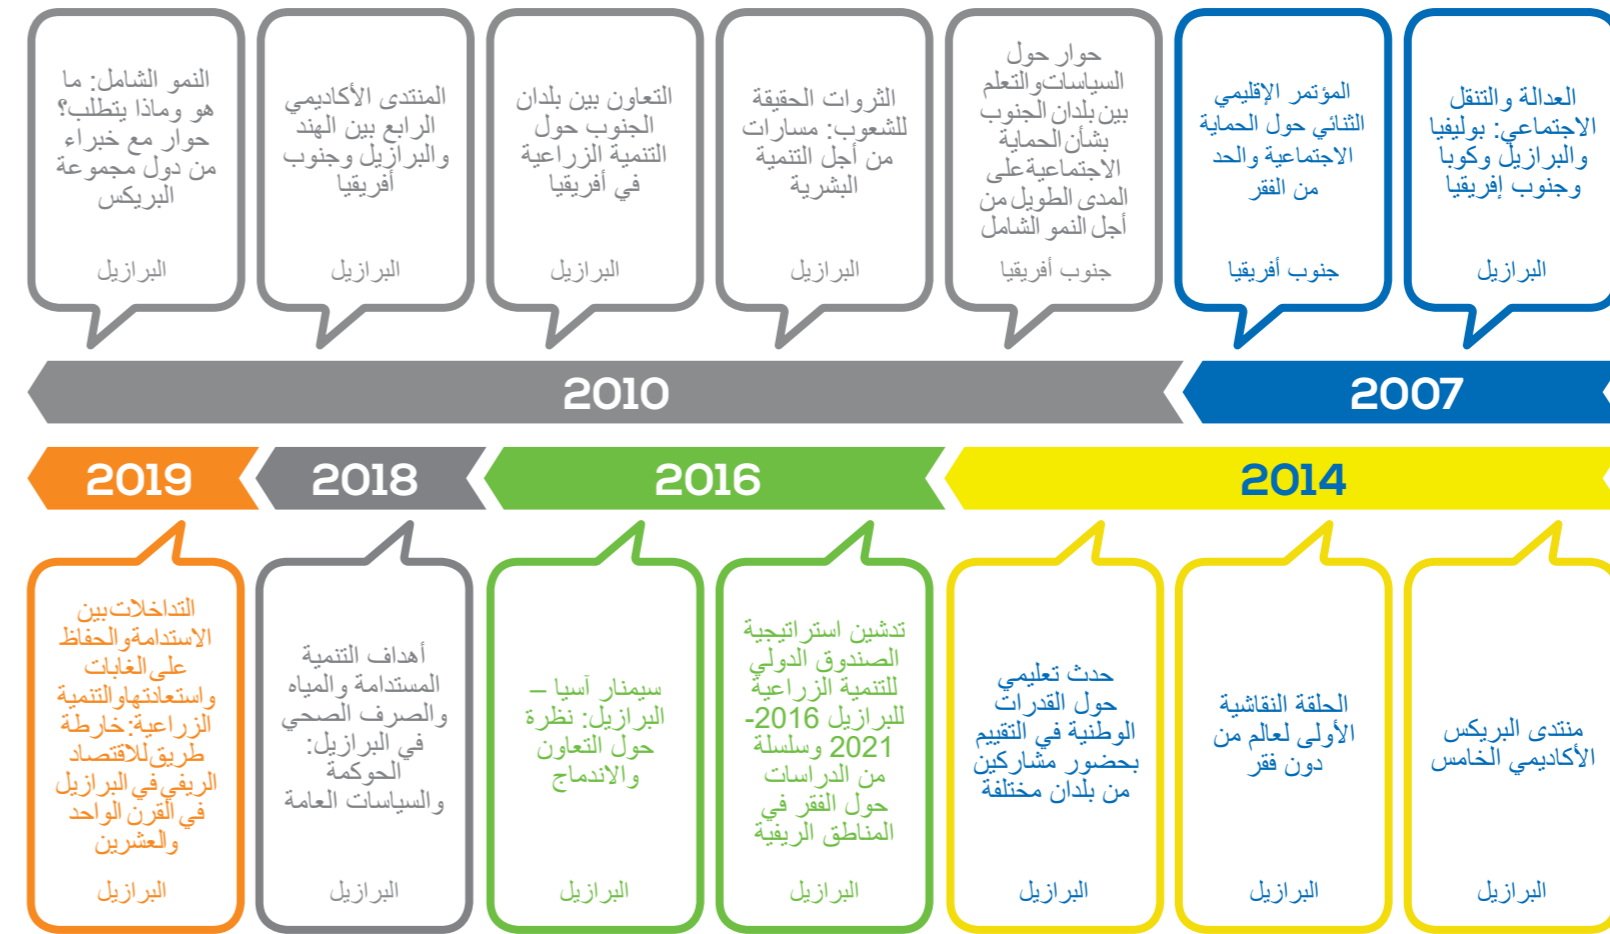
العدالة والتنقل الاجتماعي: بوليفيا والبرازيل وكوبا وجنوب إفريقيا

البرازيل

المؤتمر الإقليمي الثنائي حول الحماية الاجتماعية والحد من الفقر

جنوب أفريقيا

حوار حول السياسات والتعلم بين بلدان الجنوب بشأن الحماية الاجتماعية على المدى الطويل من أجل النمو الشامل

جنوب أفريقيا

الثروات الحقيقة للشعوب: مسارات من أجل التنمية البشرية

البرازيل

التعاون بين بلدان الجنوب حول التنمية الزراعية في أفريقيا

البرازيل

المنتدى الأكاديمي الرابع بين الهند والبرازيل وجنوب أفريقيا

البرازيل

النمو الشامل: ما هو وماذا يتطلب؟ حوار مع خبراء من دول مجموعة البريكس

البرازيل

2007

2010

2014

2016

2018

2019

منتدى البريكس الأكاديمي الخامس

البرازيل

الحلقة النقاشية الأولى لعالم من دون فقر

البرازيل

حدث تعليمي حول القدرات الوطنية في التقييم بحضور مشاركين من بلدان مختلفة

البرازيل

تدشين استراتيجية الصندوق الدولي للتنمية الزراعية للبرازيل 2016-2021 وسلسلة من الدراسات حول الفقر في المناطق الريفية

البرازيل

سيمنار آسيا – البرازيل: نظرة حول التعاون والاندماج

البرازيل

أهداف التنمية المستدامة والمياه والصرف الصحي في البرازيل: الحوكمة والسياسات العامة

البرازيل

التداخلات بين الاستدامة والحفاظ على الغابات واستعادتها والتنمية الزراعية: خارطة طريق للاقتصاد الريفي في البرازيل في القرن الواحد والعشرين

البرازيل